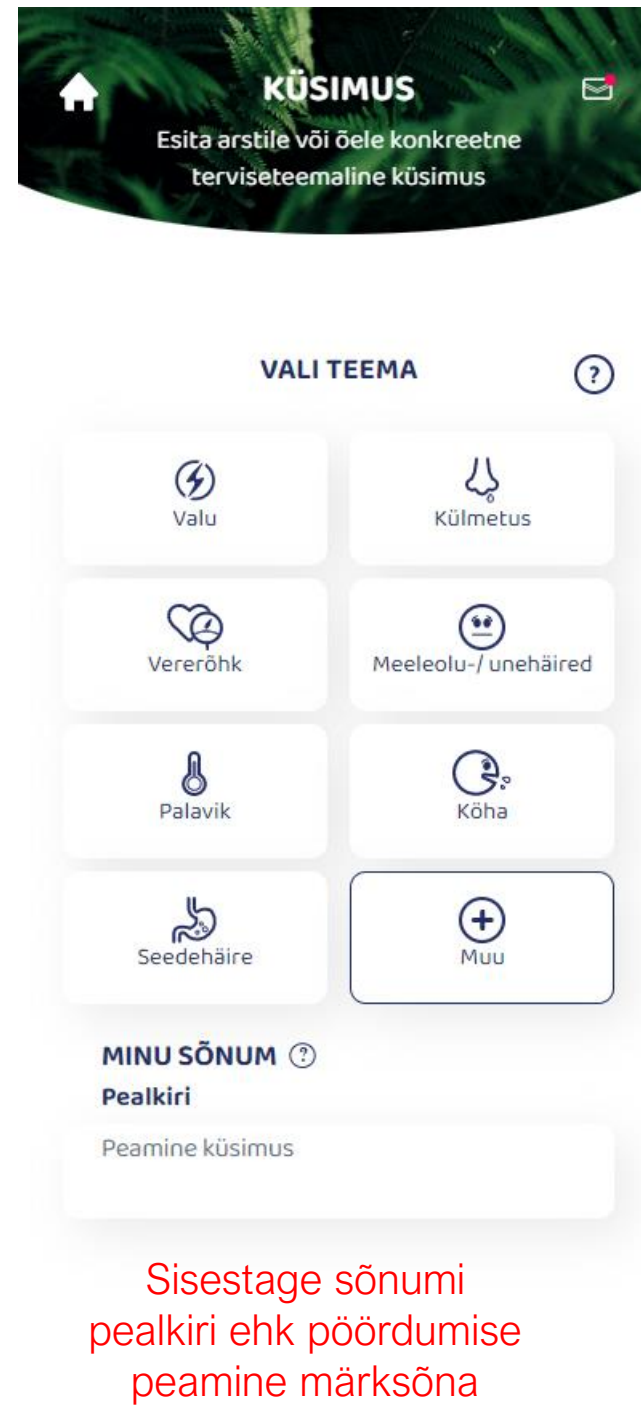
KÜSIMUS

Esita arstile või õele konkreetne terviseteemaline küsimus

VALI TEEMA

?

Valu

Külmetus

Vererõhk

Meeleolu-/ unehäired

Palavik

Köha

Seedehäire

Muu

MINU SÕNUM ?

Pealkiri

Peamine küsimus

Sisestage sõnumi pealkiri ehk pöördumise peamine märksõna